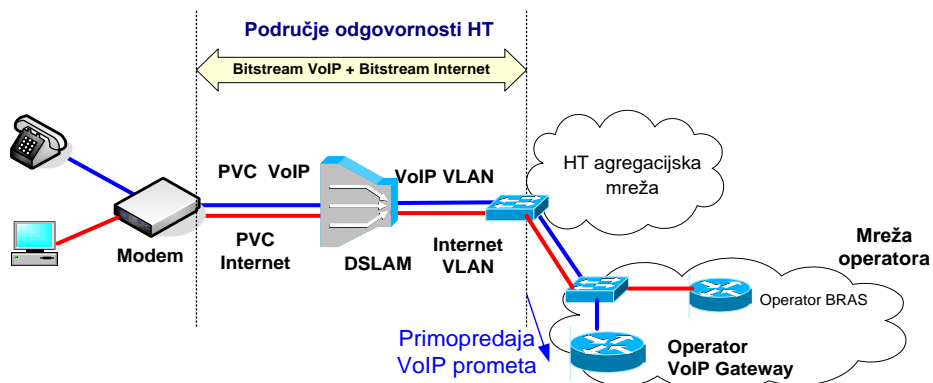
Područje odgovornosti HT

Bitstream VoIP + Bitstream Internet

PVC VoIP

PVC Internet

Modem

DSLAM

VoIP VLAN

Internet VLAN

HT agregacijska mreža

Mreža operatora

Operator BRAS

Primopredaja VoIP prometa

Operator VoIP Gateway